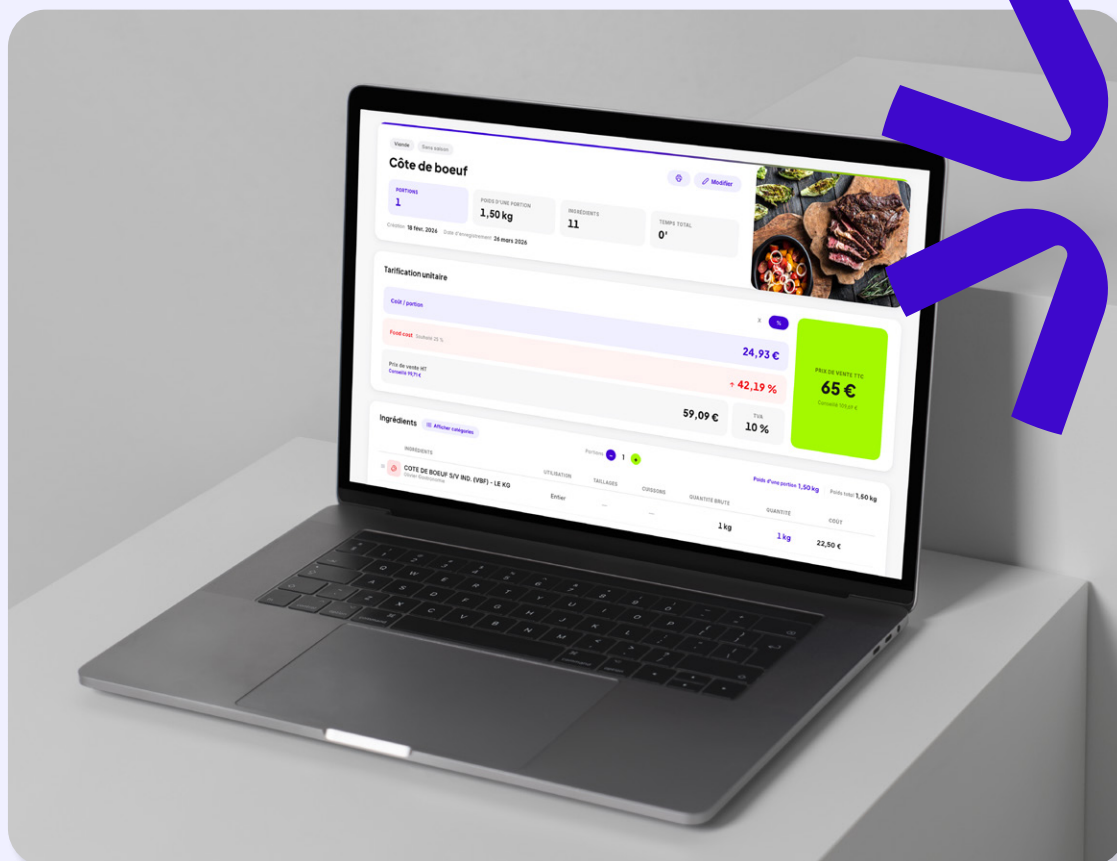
Viande Sans saison

Côte de boeuf

Modifier

PORTIONS
1

POIDS D'UNE PORTION
1,50 kg

INGRÉDIENTS
11

TEMPS TOTAL
0'

Création 18 févr. 2026 Date d'enregistrement 26 mars 2026

Tarification unitaire

Coût / portion

€ %

Food cost Souhaité 25 %

24,93 €

Prix de vente HT
Conseillé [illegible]

↑ 42,19 %

59,09 €

TVA
10 %

PRIX DE VENTE TTC
65 €
Conseillé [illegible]

Ingrédients Afficher catégories

INGRÉDIENTS

Portions - 1 +

Poids d'une portion 1,50 kg Poids total 1,50 kg

COTE DE BOEUF S/V IND. (VBF) - LE KG
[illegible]

UTILISATION TAILLAGES CUISSONS QUANTITÉ BRUTE QUANTITÉ COÛT

Entier — — 1 kg 1 kg 22,50 €